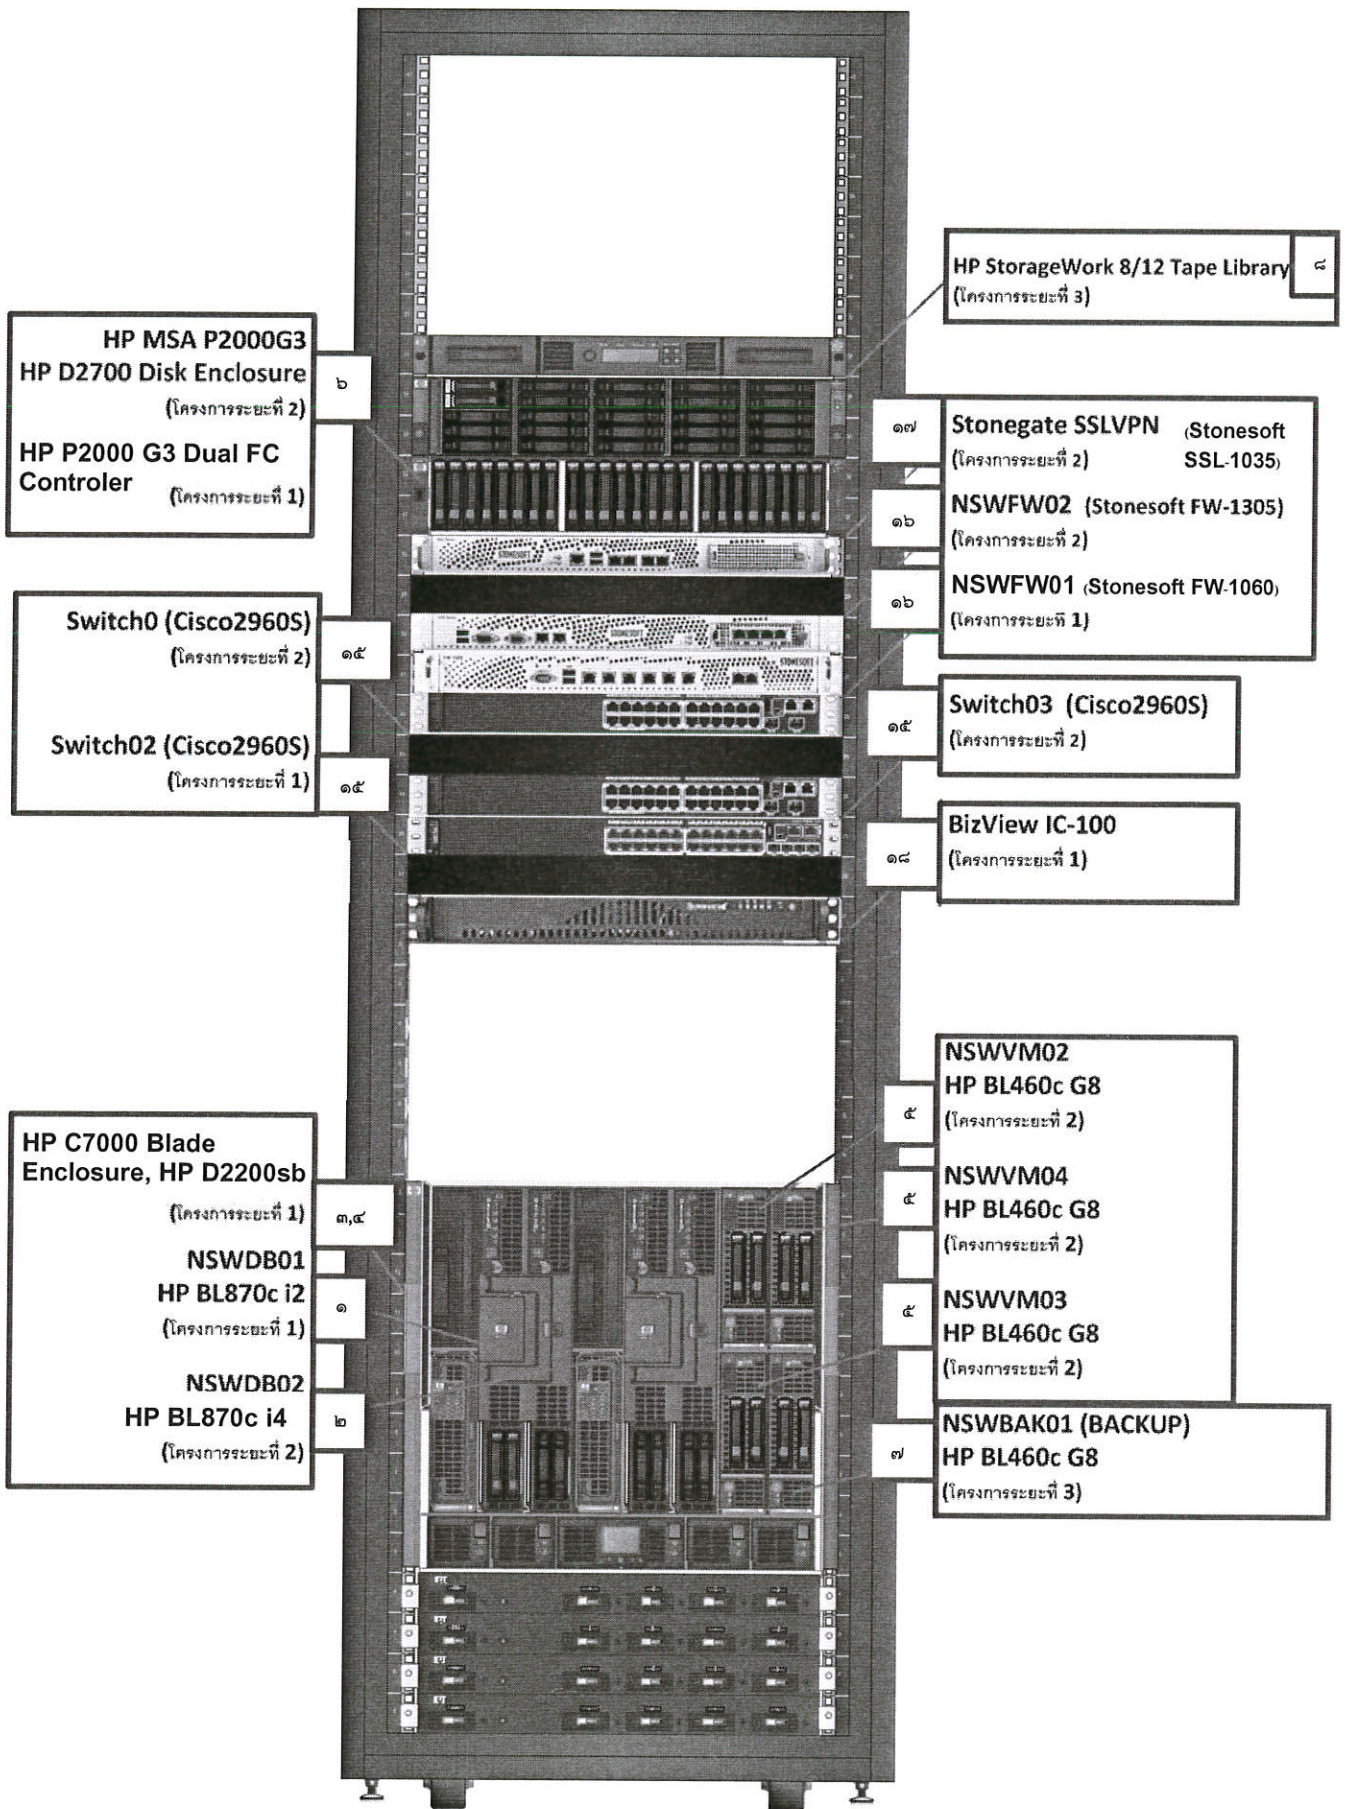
HP StorageWork 8/12 Tape Library
(โครงการระยะที่ 3)
๘

HP MSA P2000G3
HP D2700 Disk Enclosure
(โครงการระยะที่ 2)
HP P2000 G3 Dual FC Controler
(โครงการระยะที่ 1)
๖

๑๗
Stonegate SSLVPN (Stonesoft SSL-1035)
(โครงการระยะที่ 2)

๑๖
NSWFW02 (Stonesoft FW-1305)
(โครงการระยะที่ 2)

๑๖
NSWFW01 (Stonesoft FW-1060)
(โครงการระยะที่ 1)

Switch0 (Cisco2960S)
(โครงการระยะที่ 2)
๑๕

Switch02 (Cisco2960S)
(โครงการระยะที่ 1)
๑๕

๑๕
Switch03 (Cisco2960S)
(โครงการระยะที่ 2)

๑๘
BizView IC-100
(โครงการระยะที่ 1)

๕
NSWVM02
HP BL460c G8
(โครงการระยะที่ 2)

HP C7000 Blade Enclosure, HP D2200sb
(โครงการระยะที่ 1)
๓,๔

๕
NSWVM04
HP BL460c G8
(โครงการระยะที่ 2)

NSWDB01
HP BL870c i2
(โครงการระยะที่ 1)
๑

๕
NSWVM03
HP BL460c G8
(โครงการระยะที่ 2)

NSWDB02
HP BL870c i4
(โครงการระยะที่ 2)
๒

๗
NSWBAK01 (BACKUP)
HP BL460c G8
(โครงการระยะที่ 3)